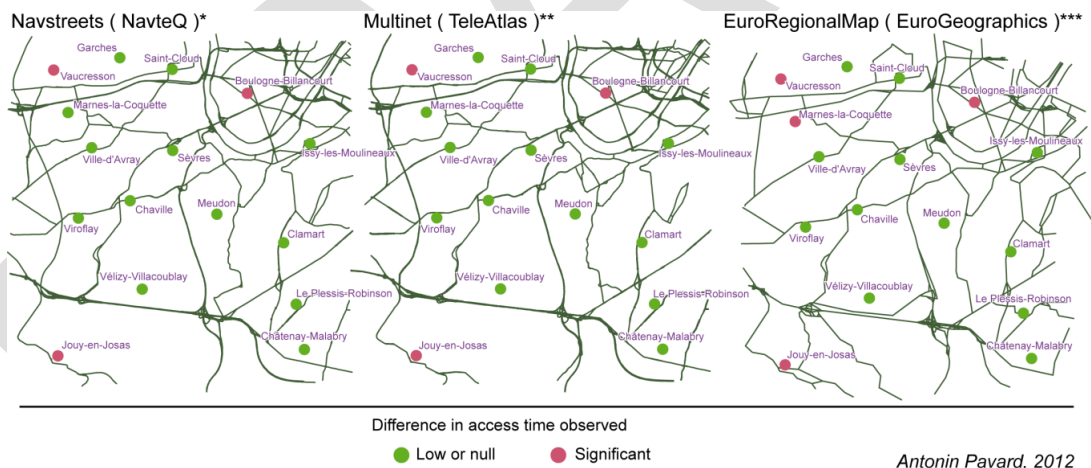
Navstreets ( NavteQ )*

Garches
Saint-Cloud
Vaucresson
Boulogne-Billancourt
Marnes-la-Coquette
Issy-les-Moulineaux
Ville-d'Avray
Sèvres
Chaville
Meudon
Viroflay
Clamart
Vélizy-Villacoublay
Le Plessis-Robinson
Châtenay-Malabry
Jouy-en-Josas

Multinet ( TeleAtlas )**

Garches
Saint-Cloud
Vaucresson
Boulogne-Billancourt
Marnes-la-Coquette
Issy-les-Moulineaux
Ville-d'Avray
Sèvres
Meudon
Chaville
Viroflay
Clamart
Vélizy-Villacoublay
Le Plessis-Robinson
Châtenay-Malabry
Jouy-en-Josas

EuroRegionalMap ( EuroGeographics )***

Garches
Saint-Cloud
Vaucresson
Boulogne-Billancourt
Marnes-la-Coquette
Issy-les-Moulineaux
Ville-d'Avray
Sèvres
Meudon
Chaville
Viroflay
Clamart
Vélizy-Villacoublay
Le Plessis-Robinson
Châtenay-Malabry
Jouy-en-Josas

Difference in access time observed
Low or null
Significant

Antonin Pavard. 2012